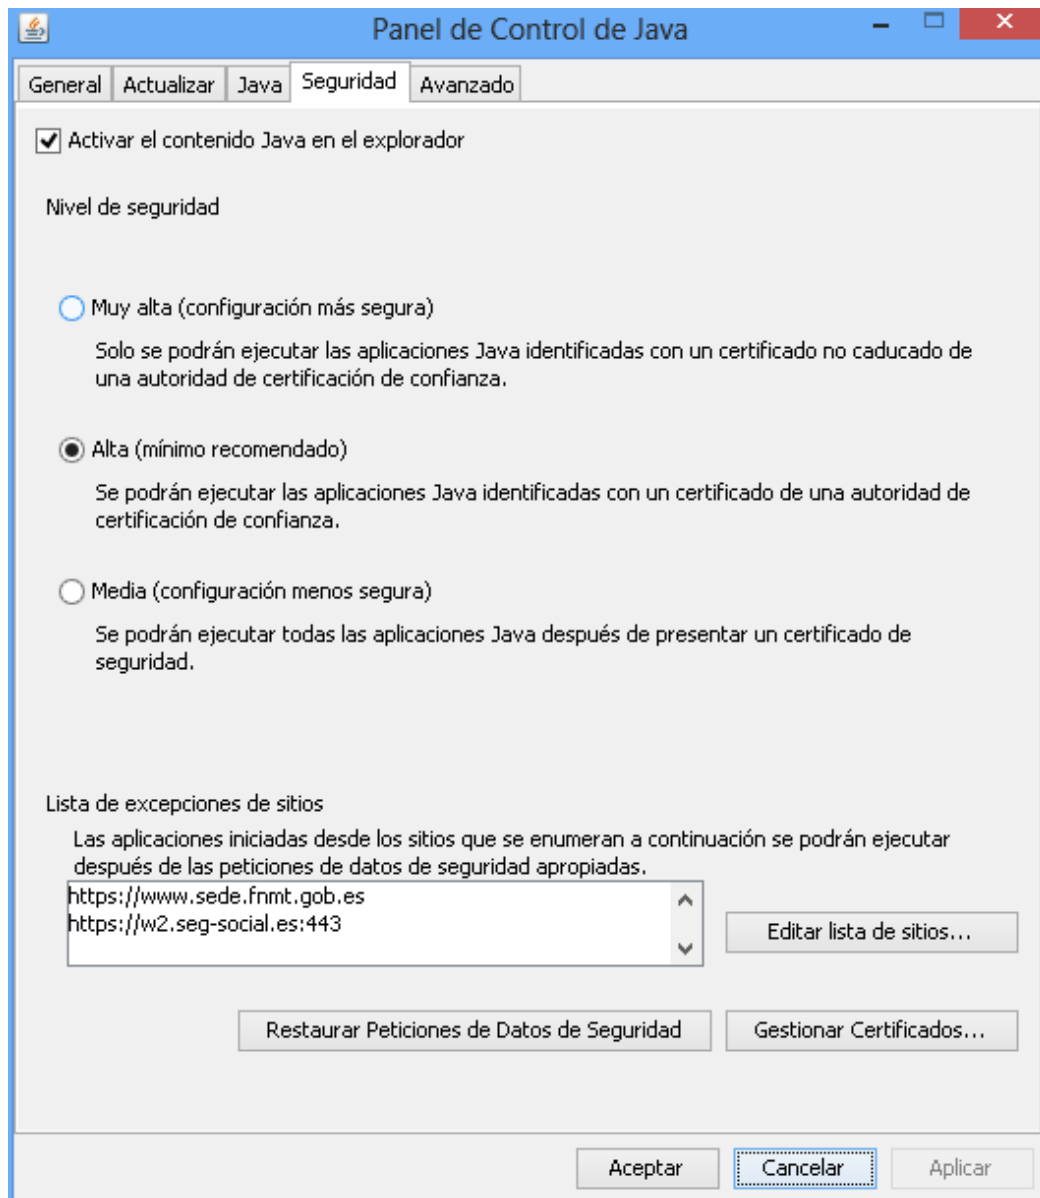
Panel de Control de Java

General | Actualizar | Java | Seguridad | Avanzado

Activar el contenido Java en el explorador

Nivel de seguridad

Muy alta (configuración más segura)

Solo se podrán ejecutar las aplicaciones Java identificadas con un certificado no caducado de una autoridad de certificación de confianza.

Alta (mínimo recomendado)

Se podrán ejecutar las aplicaciones Java identificadas con un certificado de una autoridad de certificación de confianza.

Media (configuración menos segura)

Se podrán ejecutar todas las aplicaciones Java después de presentar un certificado de seguridad.

Lista de excepciones de sitios

Las aplicaciones iniciadas desde los sitios que se enumeran a continuación se podrán ejecutar después de las peticiones de datos de seguridad apropiadas.

https://www.sede.fnmt.gob.es
https://w2.seg-social.es:443

Editar lista de sitios...

Restaurar Peticiones de Datos de Seguridad

Gestionar Certificados...

Aceptar

Cancelar

Aplicar